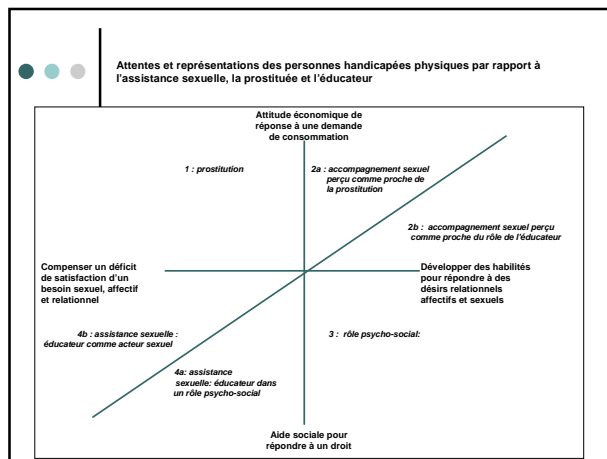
Attentes et représentations des personnes handicapées physiques par rapport à l'assistance sexuelle, la prostituée et l'éducateur

Attitude économique de réponse à une demande de consommation

1 : prostitution

2a : accompagnement sexuel perçu comme proche de la prostitution

2b : accompagnement sexuel perçu comme proche du rôle de l'éducateur

Compenser un déficit de satisfaction d'un besoin sexuel, affectif et relationnel

Développer des habilités pour répondre à des désirs relationnels affectifs et sexuels

4b : assistance sexuelle : éducateur comme acteur sexuel

3 : rôle psycho-social:

4a: assistance sexuelle: éducateur dans un rôle psycho-social

Aide sociale pour répondre à un droit